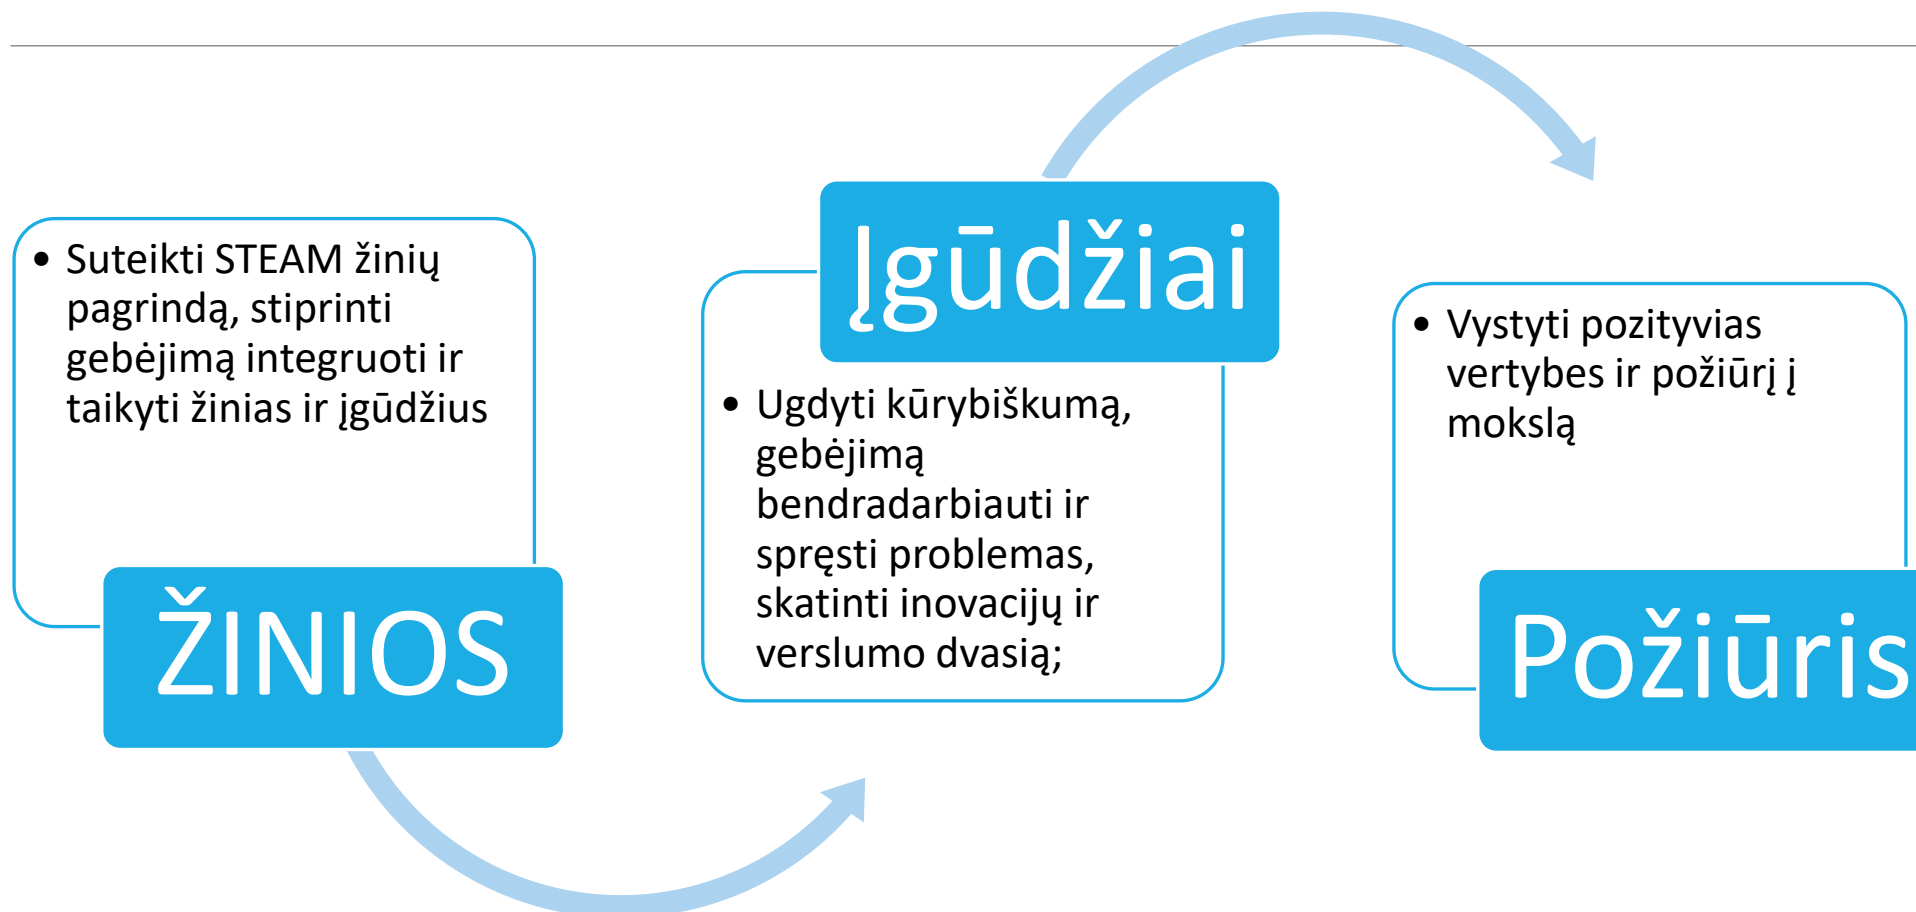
• Suteikti STEAM žinių pagrindą, stiprinti gebėjimą integruoti ir taikyti žinias ir įgūdžius

ŽINIOS

Įgūdžiai

• Ugdyti kūrybiškumą, gebėjimą bendradarbiauti ir spręsti problemas, skatinti inovacijų ir verslumo dvasią;

• Vystyti pozityvias vertybes ir požiūrį į mokslą

Požiūris